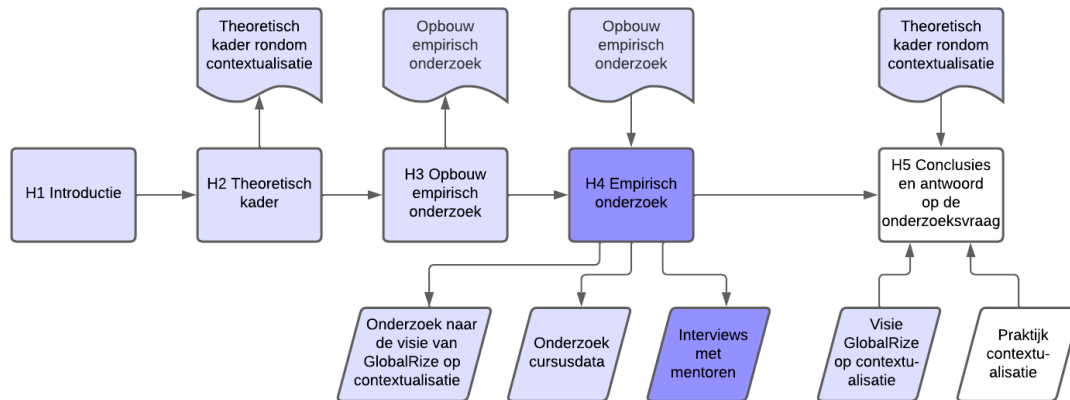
Theoretisch kader rondom contextualisatie

Opbouw empirisch onderzoek

Opbouw empirisch onderzoek

Theoretisch kader rondom contextualisatie

H1 Introductie

H2 Theoretisch kader

H3 Opbouw empirisch onderzoek

H4 Empirisch onderzoek

H5 Conclusies en antwoord op de onderzoeksvraag

Onderzoek naar de visie van GlobalRize op contextualisatie

Onderzoek cursusdata

Interviews met mentoren

Visie GlobalRize op contextualisatie

Praktijk contextualisatie